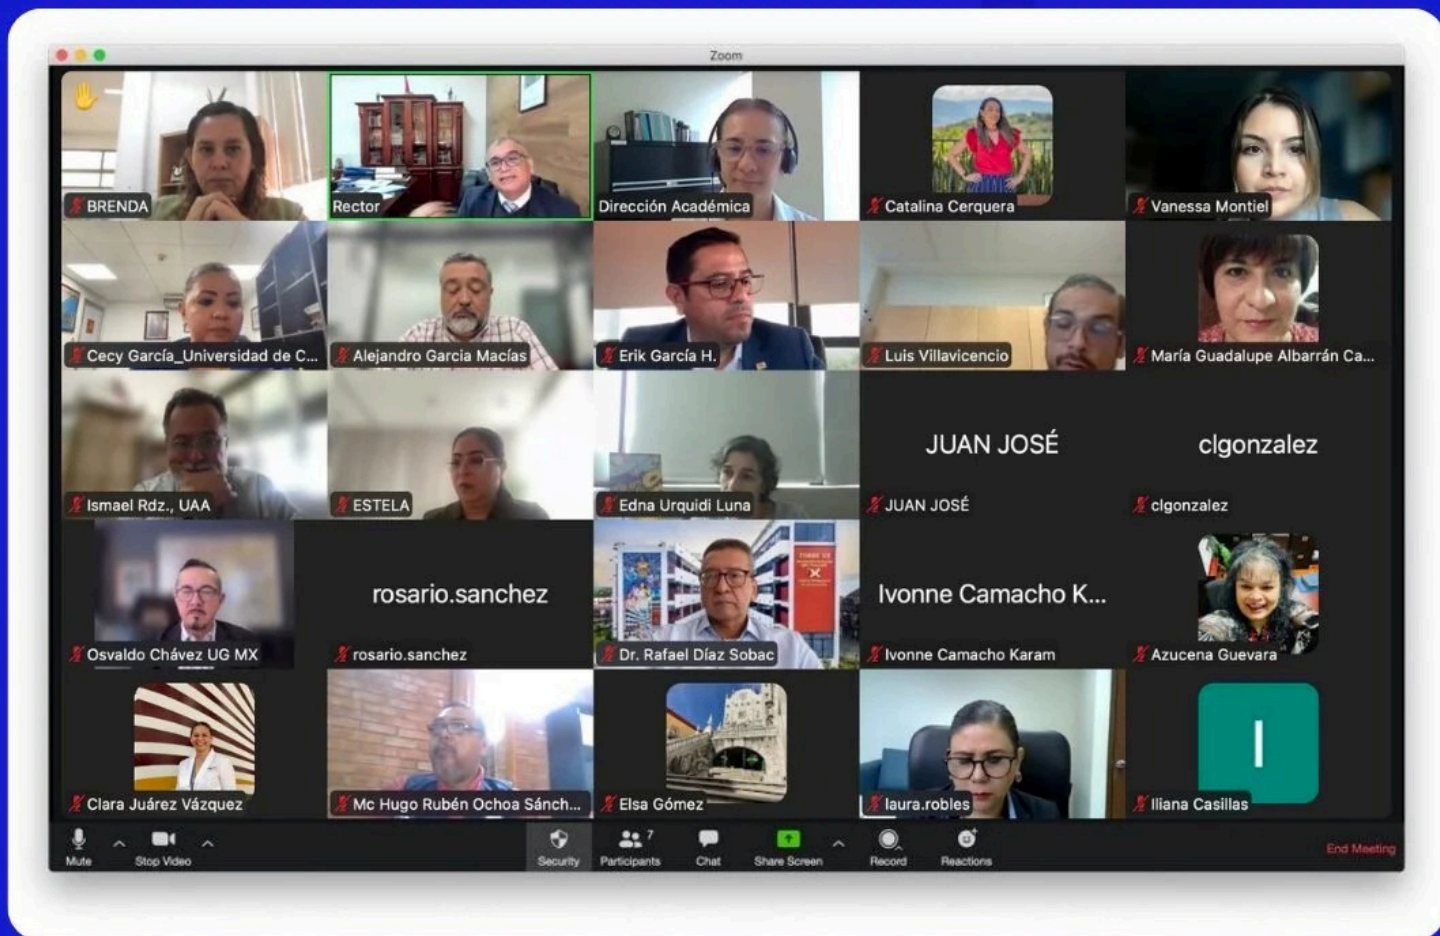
Zoom

BRENDA

Rector

Dirección Académica

Catalina Cerquera

Vanessa Montiel

Cecy García_Universidad de C...

Alejandro Garcia Macías

Erik García H.

Luis Villavicencio

María Guadalupe Albarrán Ca...

Ismael Rdz., UAA

ESTELA

Edna Urquidi Luna

JUAN JOSÉ

JUAN JOSÉ

clgonzalez

clgonzalez

Osvaldo Chávez UG MX

rosario.sanchez

rosario.sanchez

Dr. Rafael Díaz Sobac

Ivonne Camacho K...

Ivonne Camacho Karam

Azucena Guevara

Clara Juárez Vázquez

Mc Hugo Rubén Ochoa Sánch...

Elsa Gómez

laura.robles

I

Iliana Casillas

Mute

Stop Video

Security

7

Participants

Chat

Share Screen

Record

Reactions

End Meeting